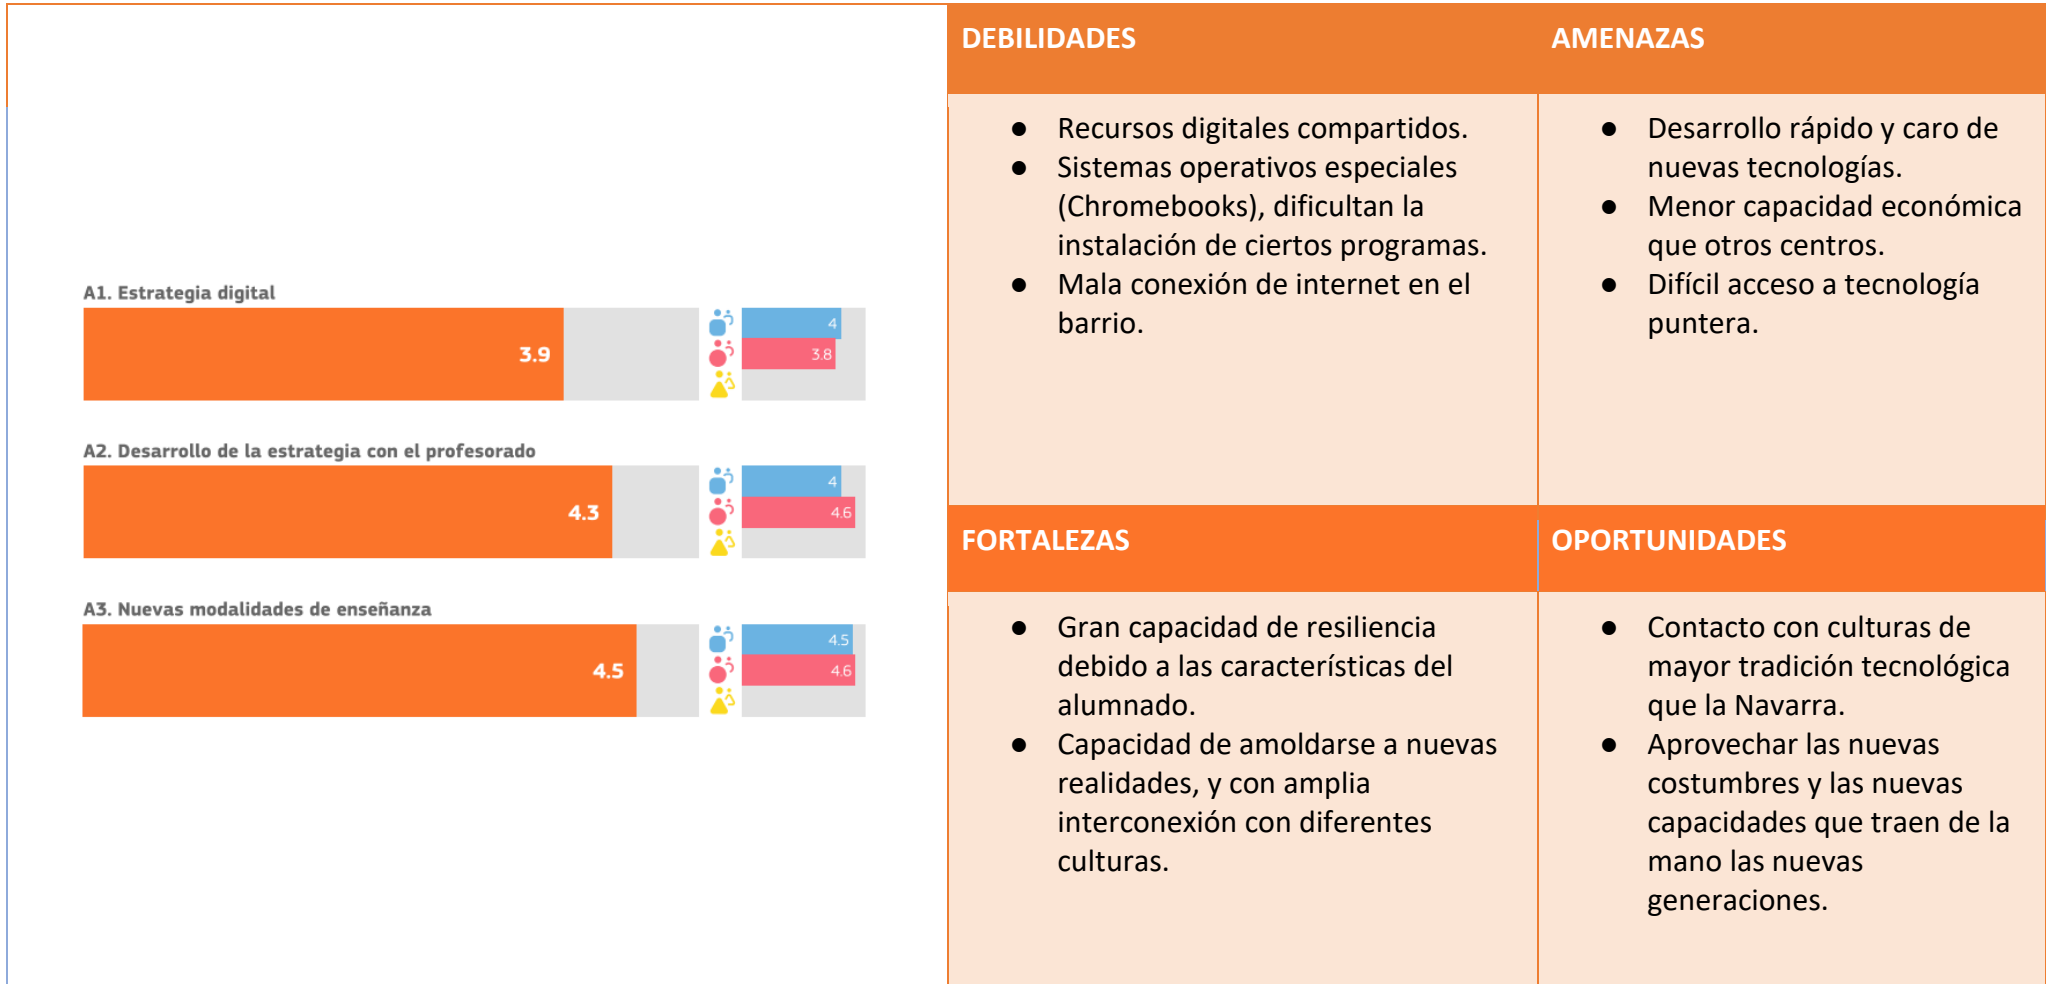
A1. Estrategia digital

3.9

4

3.8

A2. Desarrollo de la estrategia con el profesorado

4.3

4

4.6

A3. Nuevas modalidades de enseñanza

4.5

4.5

4.6

| DEBILIDADES | AMENAZAS |
|---|---|
| ● Recursos digitales compartidos. ● Sistemas operativos especiales (Chromebooks), dificultan la instalación de ciertos programas. ● Mala conexión de internet en el barrio. | ● Desarrollo rápido y caro de nuevas tecnologías. ● Menor capacidad económica que otros centros. ● Difícil acceso a tecnología puntera. |
| **FORTALEZAS** | **OPORTUNIDADES** |
| ● Gran capacidad de resiliencia debido a las características del alumnado. ● Capacidad de amoldarse a nuevas realidades, y con amplia interconexión con diferentes culturas. | ● Contacto con culturas de mayor tradición tecnológica que la Navarra. ● Aprovechar las nuevas costumbres y las nuevas capacidades que traen de la mano las nuevas generaciones. |